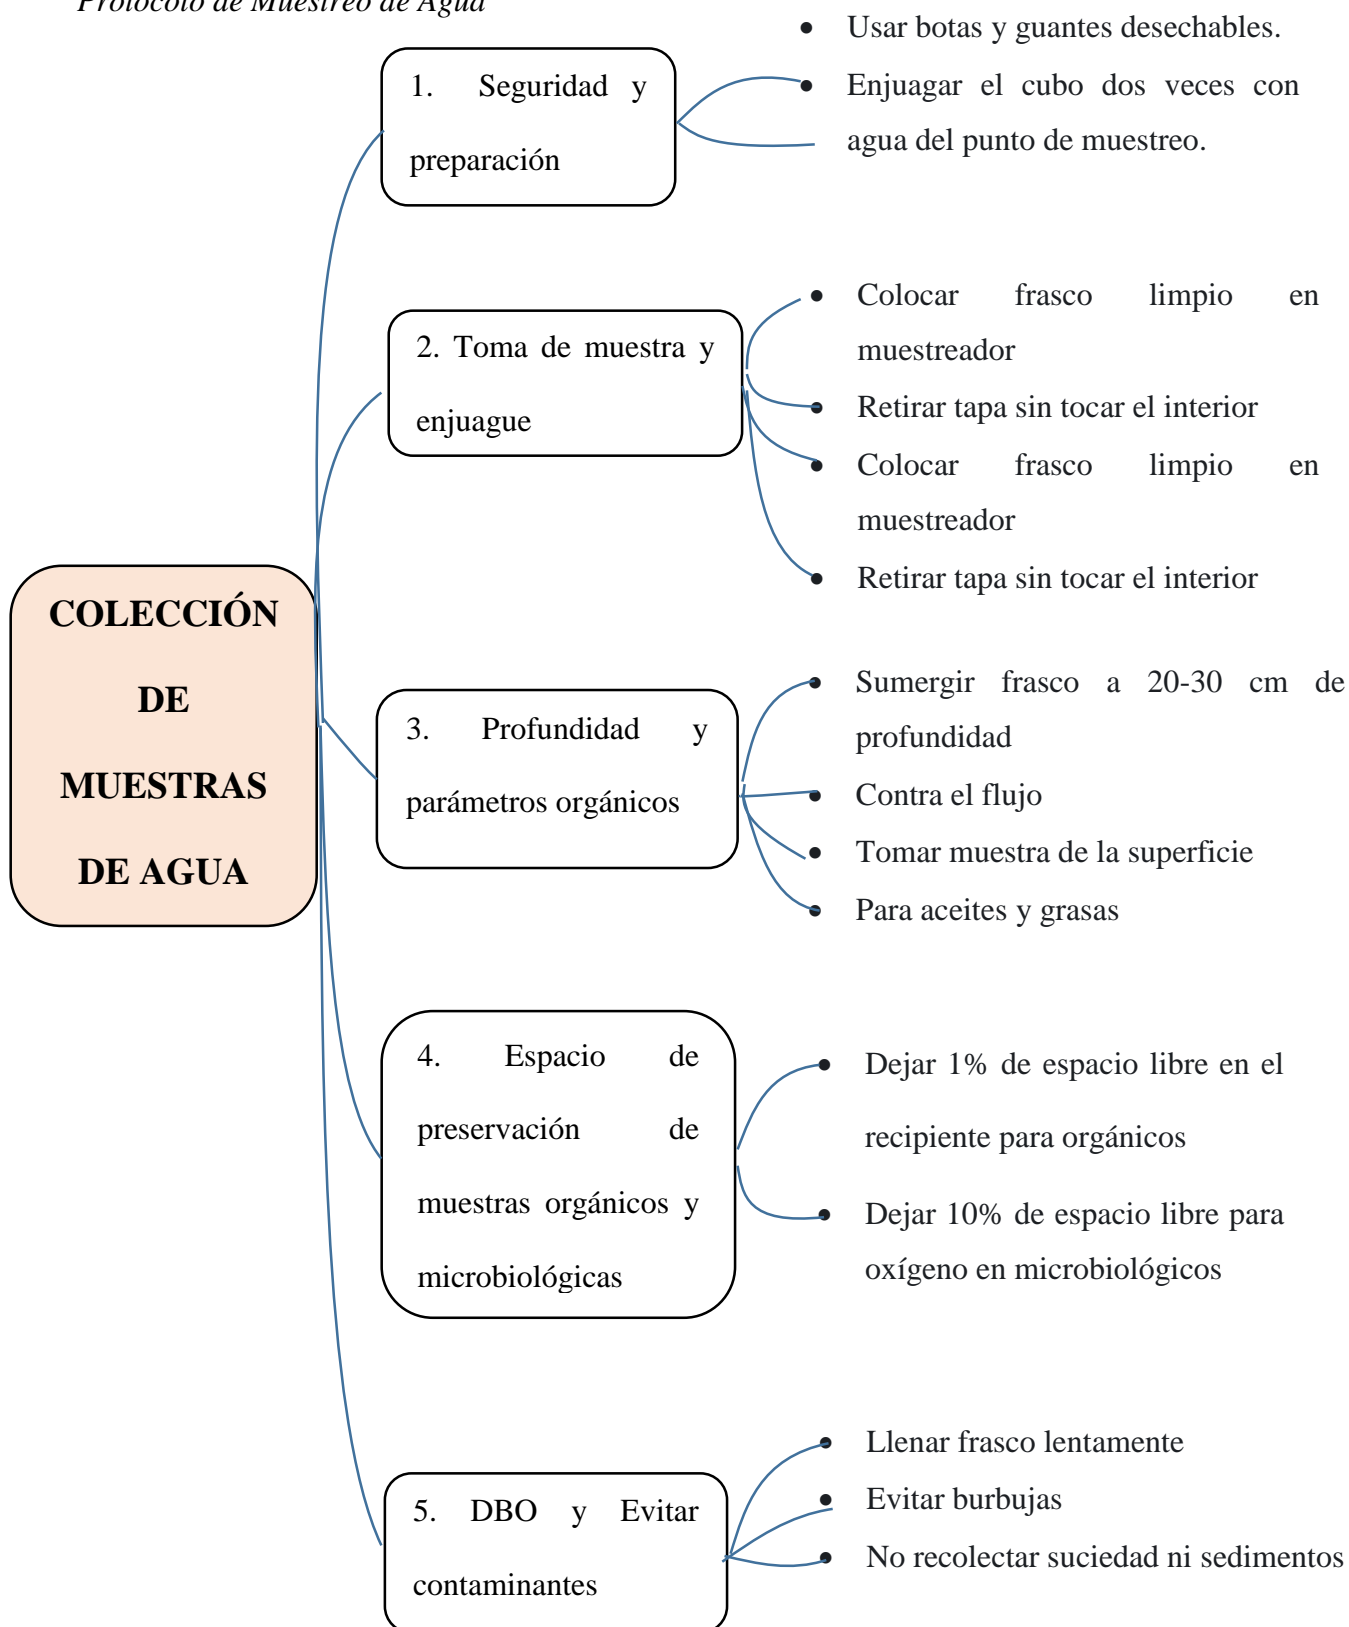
Protocolo de Muestreo de Agua

COLECCIÓN DE MUESTRAS DE AGUA

1. Seguridad y preparación

- Usar botas y guantes desechables.
- Enjuagar el cubo dos veces con agua del punto de muestreo.

2. Toma de muestra y enjuague

- Colocar frasco limpio en muestreador
- Retirar tapa sin tocar el interior
- Colocar frasco limpio en muestreador
- Retirar tapa sin tocar el interior

3. Profundidad y parámetros orgánicos

- Sumergir frasco a 20-30 cm de profundidad
- Contra el flujo
- Tomar muestra de la superficie
- Para aceites y grasas

4. Espacio de preservación de muestras orgánicos y microbiológicas

- Dejar 1% de espacio libre en el recipiente para orgánicos
- Dejar 10% de espacio libre para oxígeno en microbiológicos

5. DBO y Evitar contaminantes

- Llenar frasco lentamente
- Evitar burbujas
- No recolectar suciedad ni sedimentos